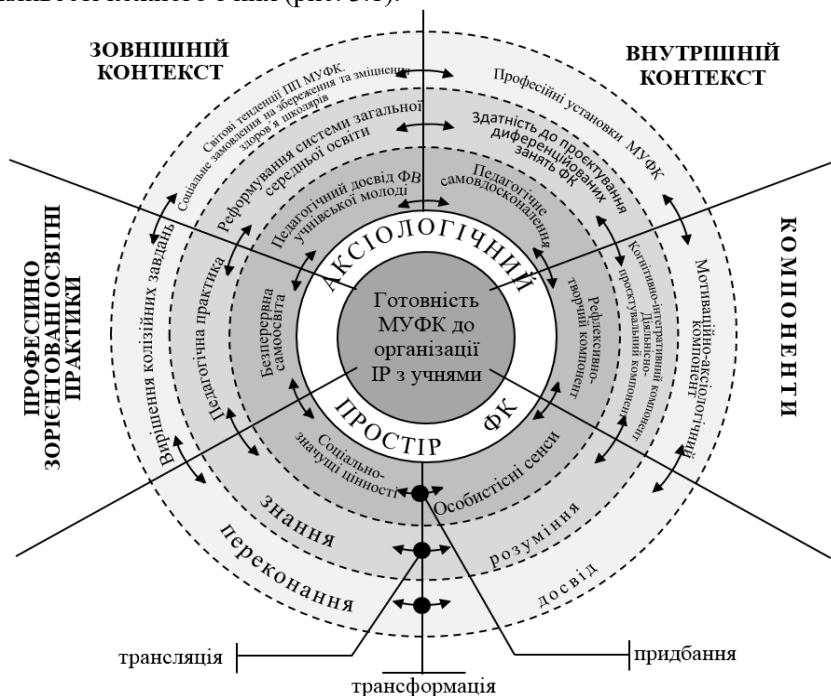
ЗОВНІШНІЙ КОНТЕКСТ

ВНУТРІШНІЙ КОНТЕКСТ

Світові тенденції ПП МУФК

Соціальне замовлення на збереження та зміцнення здоров'я школярів

Професійні установки МУФК

Реформування системи загальної середньої освіти

Здатність до проектування диференційованих занять ФК

Педагогічний досвід ФВ учнівської молоді

Педагогічне самовдосконалення

ПРОФЕСІЙНО ЗОРІЄНТОВАНІ ОСВІТНІ ПРАКТИКИ

КОМПОНЕНТИ

Вирішення колізійних завдань

Педагогічна практика

Безперервна самоосвіта

АКСІОЛОГІЧНИЙ

Готовність МУФК до організації ІР з учнями

Рефлексивно-творчий компонент

Когнітивно-інтегративний компонент

Діяльнісно-проектувальний компонент

Мотиваційно-аксіологічний компонент

ПРОСТІР ФК

Соціально-значущі цінності

Особистісні сенси

знання

переконання

розуміння

досвід

трансляція

трансформація

придбання